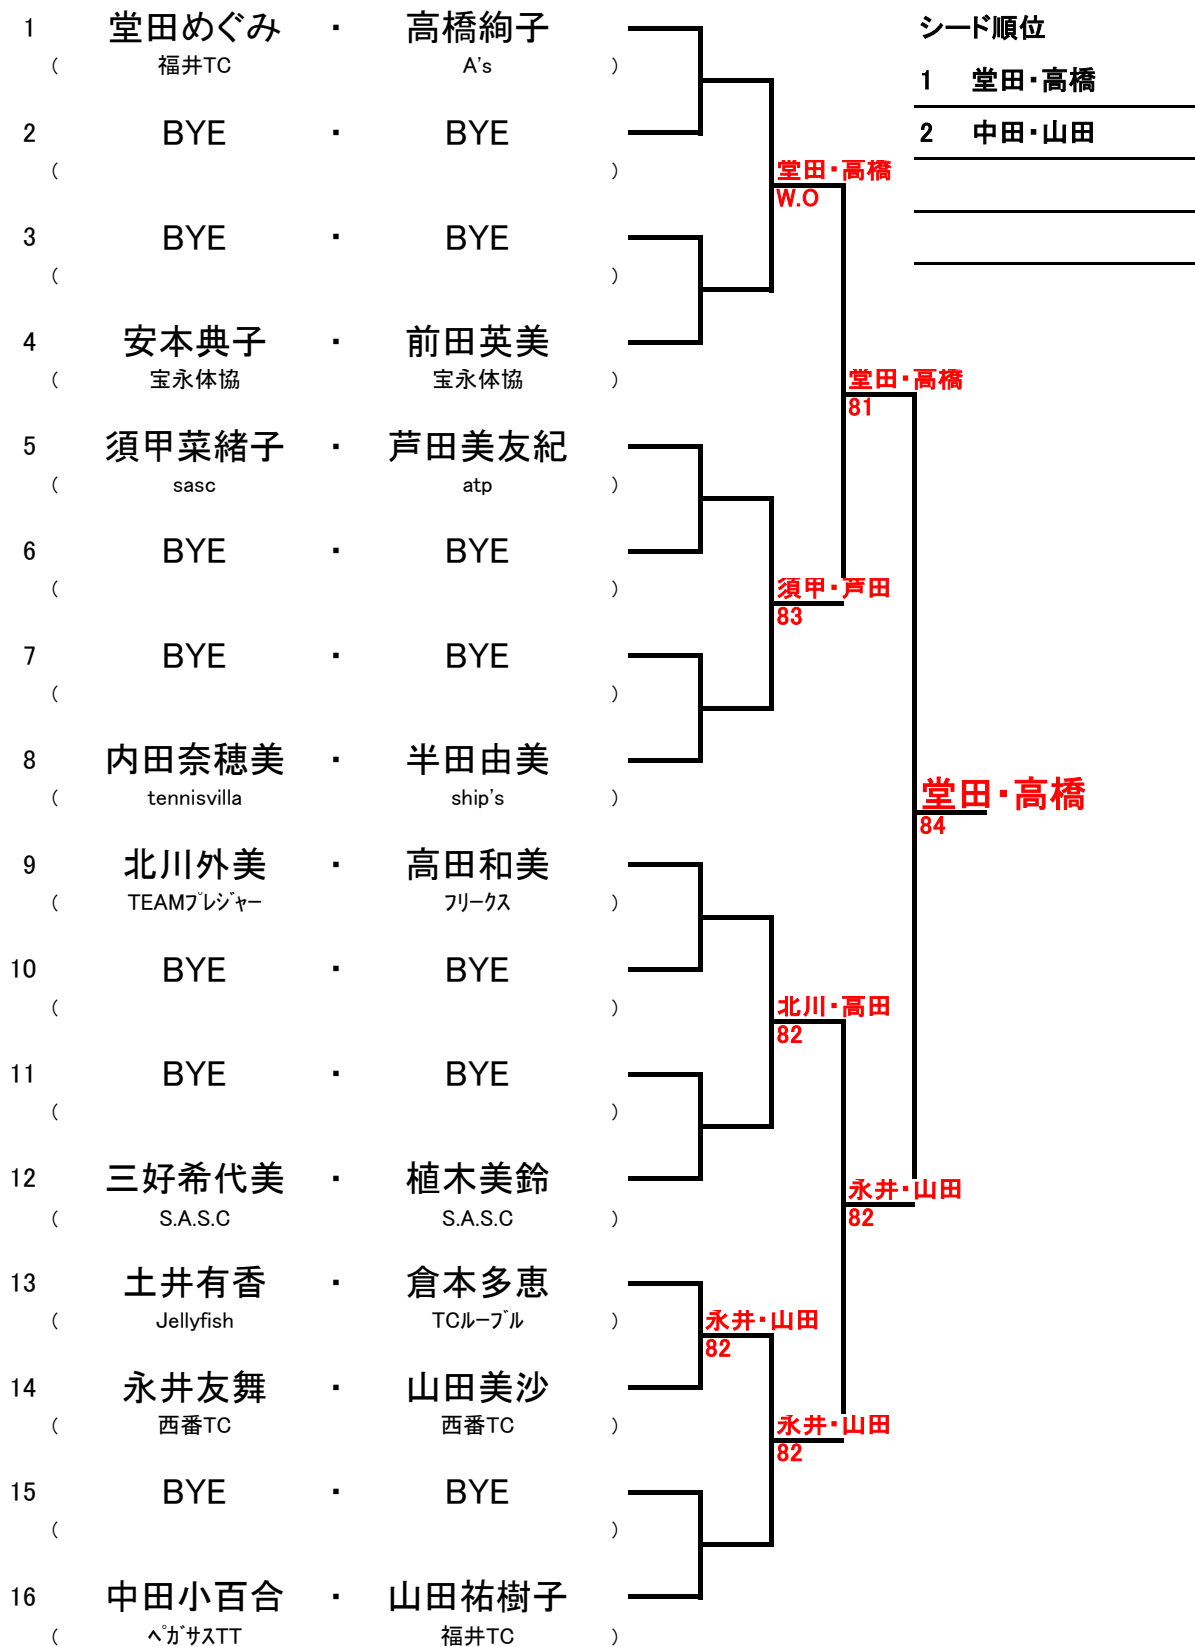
1 堂田めぐみ ・ 高橋絢子
( 福井TC A's )

2 BYE ・ BYE
( )

3 BYE ・ BYE
( )

4 安本典子 ・ 前田英美
( 宝永体協 宝永体協 )

5 須甲菜緒子 ・ 芦田美友紀
( sasc atp )

6 BYE ・ BYE
( )

7 BYE ・ BYE
( )

8 内田奈穂美 ・ 半田由美
( tennisvilla ship's )

9 北川外美 ・ 高田和美
( TEAMプレジャー フリークス )

10 BYE ・ BYE
( )

11 BYE ・ BYE
( )

12 三好希代美 ・ 植木美鈴
( S.A.S.C S.A.S.C )

13 土井有香 ・ 倉本多恵
( Jellyfish TCループル )

14 永井友舞 ・ 山田美沙
( 西番TC 西番TC )

15 BYE ・ BYE
( )

16 中田小百合 ・ 山田祐樹子
( ペガサスTT 福井TC )

堂田・高橋
W.O

堂田・高橋
81

須甲・芦田
83

堂田・高橋
84

北川・高田
82

永井・山田
82

永井・山田
82

永井・山田
82

シード順位
1 堂田・高橋
2 中田・山田